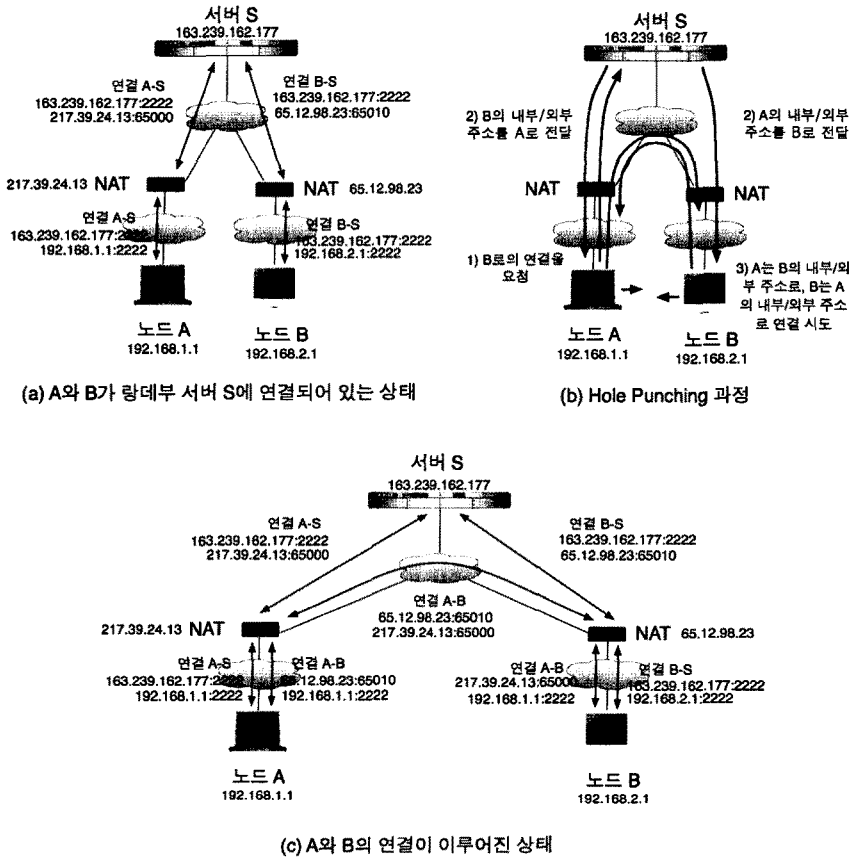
서버 S
163.239.162.177

연결 A-S
163.239.162.177:2222
217.39.24.13:65000

연결 B-S
163.239.162.177:2222
65.12.98.23:65010

217.39.24.13 NAT

NAT 65.12.98.23

연결 A-S
163.239.162.177:2222
192.168.1.1:2222

연결 B-S
163.239.162.177:2222
192.168.2.1:2222

노드 A
192.168.1.1

노드 B
192.168.2.1

(a) A와 B가 랑데부 서버 S에 연결되어 있는 상태

서버 S
163.239.162.177

2) B의 내부/외부 주소를 A로 전달

2) A의 내부/외부 주소를 B로 전달

NAT

NAT

1) B로의 연결을 요청

3) A는 B의 내부/외부 주소로, B는 A의 내부/외부 주소로 연결 시도

노드 A
192.168.1.1

노드 B
192.168.2.1

(b) Hole Punching 과정

서버 S
163.239.162.177

연결 A-S
163.239.162.177:2222
217.39.24.13:65000

연결 B-S
163.239.162.177:2222
65.12.98.23:65010

연결 A-B
65.12.98.23:65010
217.39.24.13:65000

217.39.24.13 NAT

NAT 65.12.98.23

연결 A-S
163.239.162.177:2222
192.168.1.1:2222

연결 A-B
65.12.98.23:65010
192.168.1.1:2222

연결 A-B
217.39.24.13:65000
192.168.1.1:2222

연결 B-S
163.239.162.177:2222
192.168.2.1:2222

노드 A
192.168.1.1

노드 B
192.168.2.1

(c) A와 B의 연결이 이루어진 상태